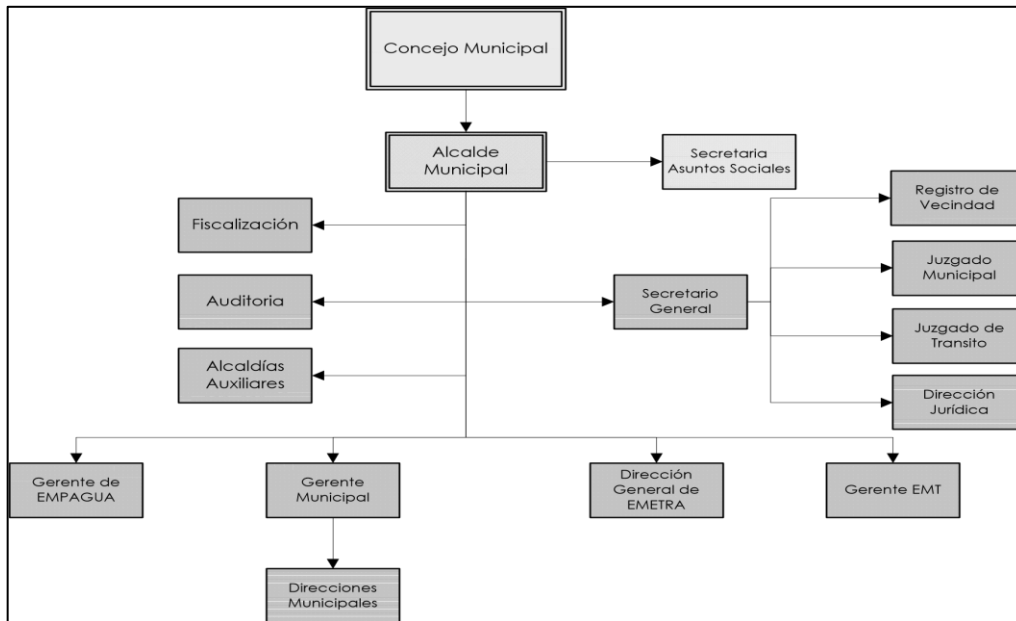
Concejo Municipal

Alcalde Municipal

Secretaria Asuntos Sociales

Fiscalización

Auditoria

Alcaldías Auxiliares

Secretario General

Registro de Vecindad

Juzgado Municipal

Juzgado de Transito

Dirección Jurídica

Gerente de EMPAGUA

Gerente Municipal

Dirección General de EMETRA

Gerente EMT

Direcciones Municipales